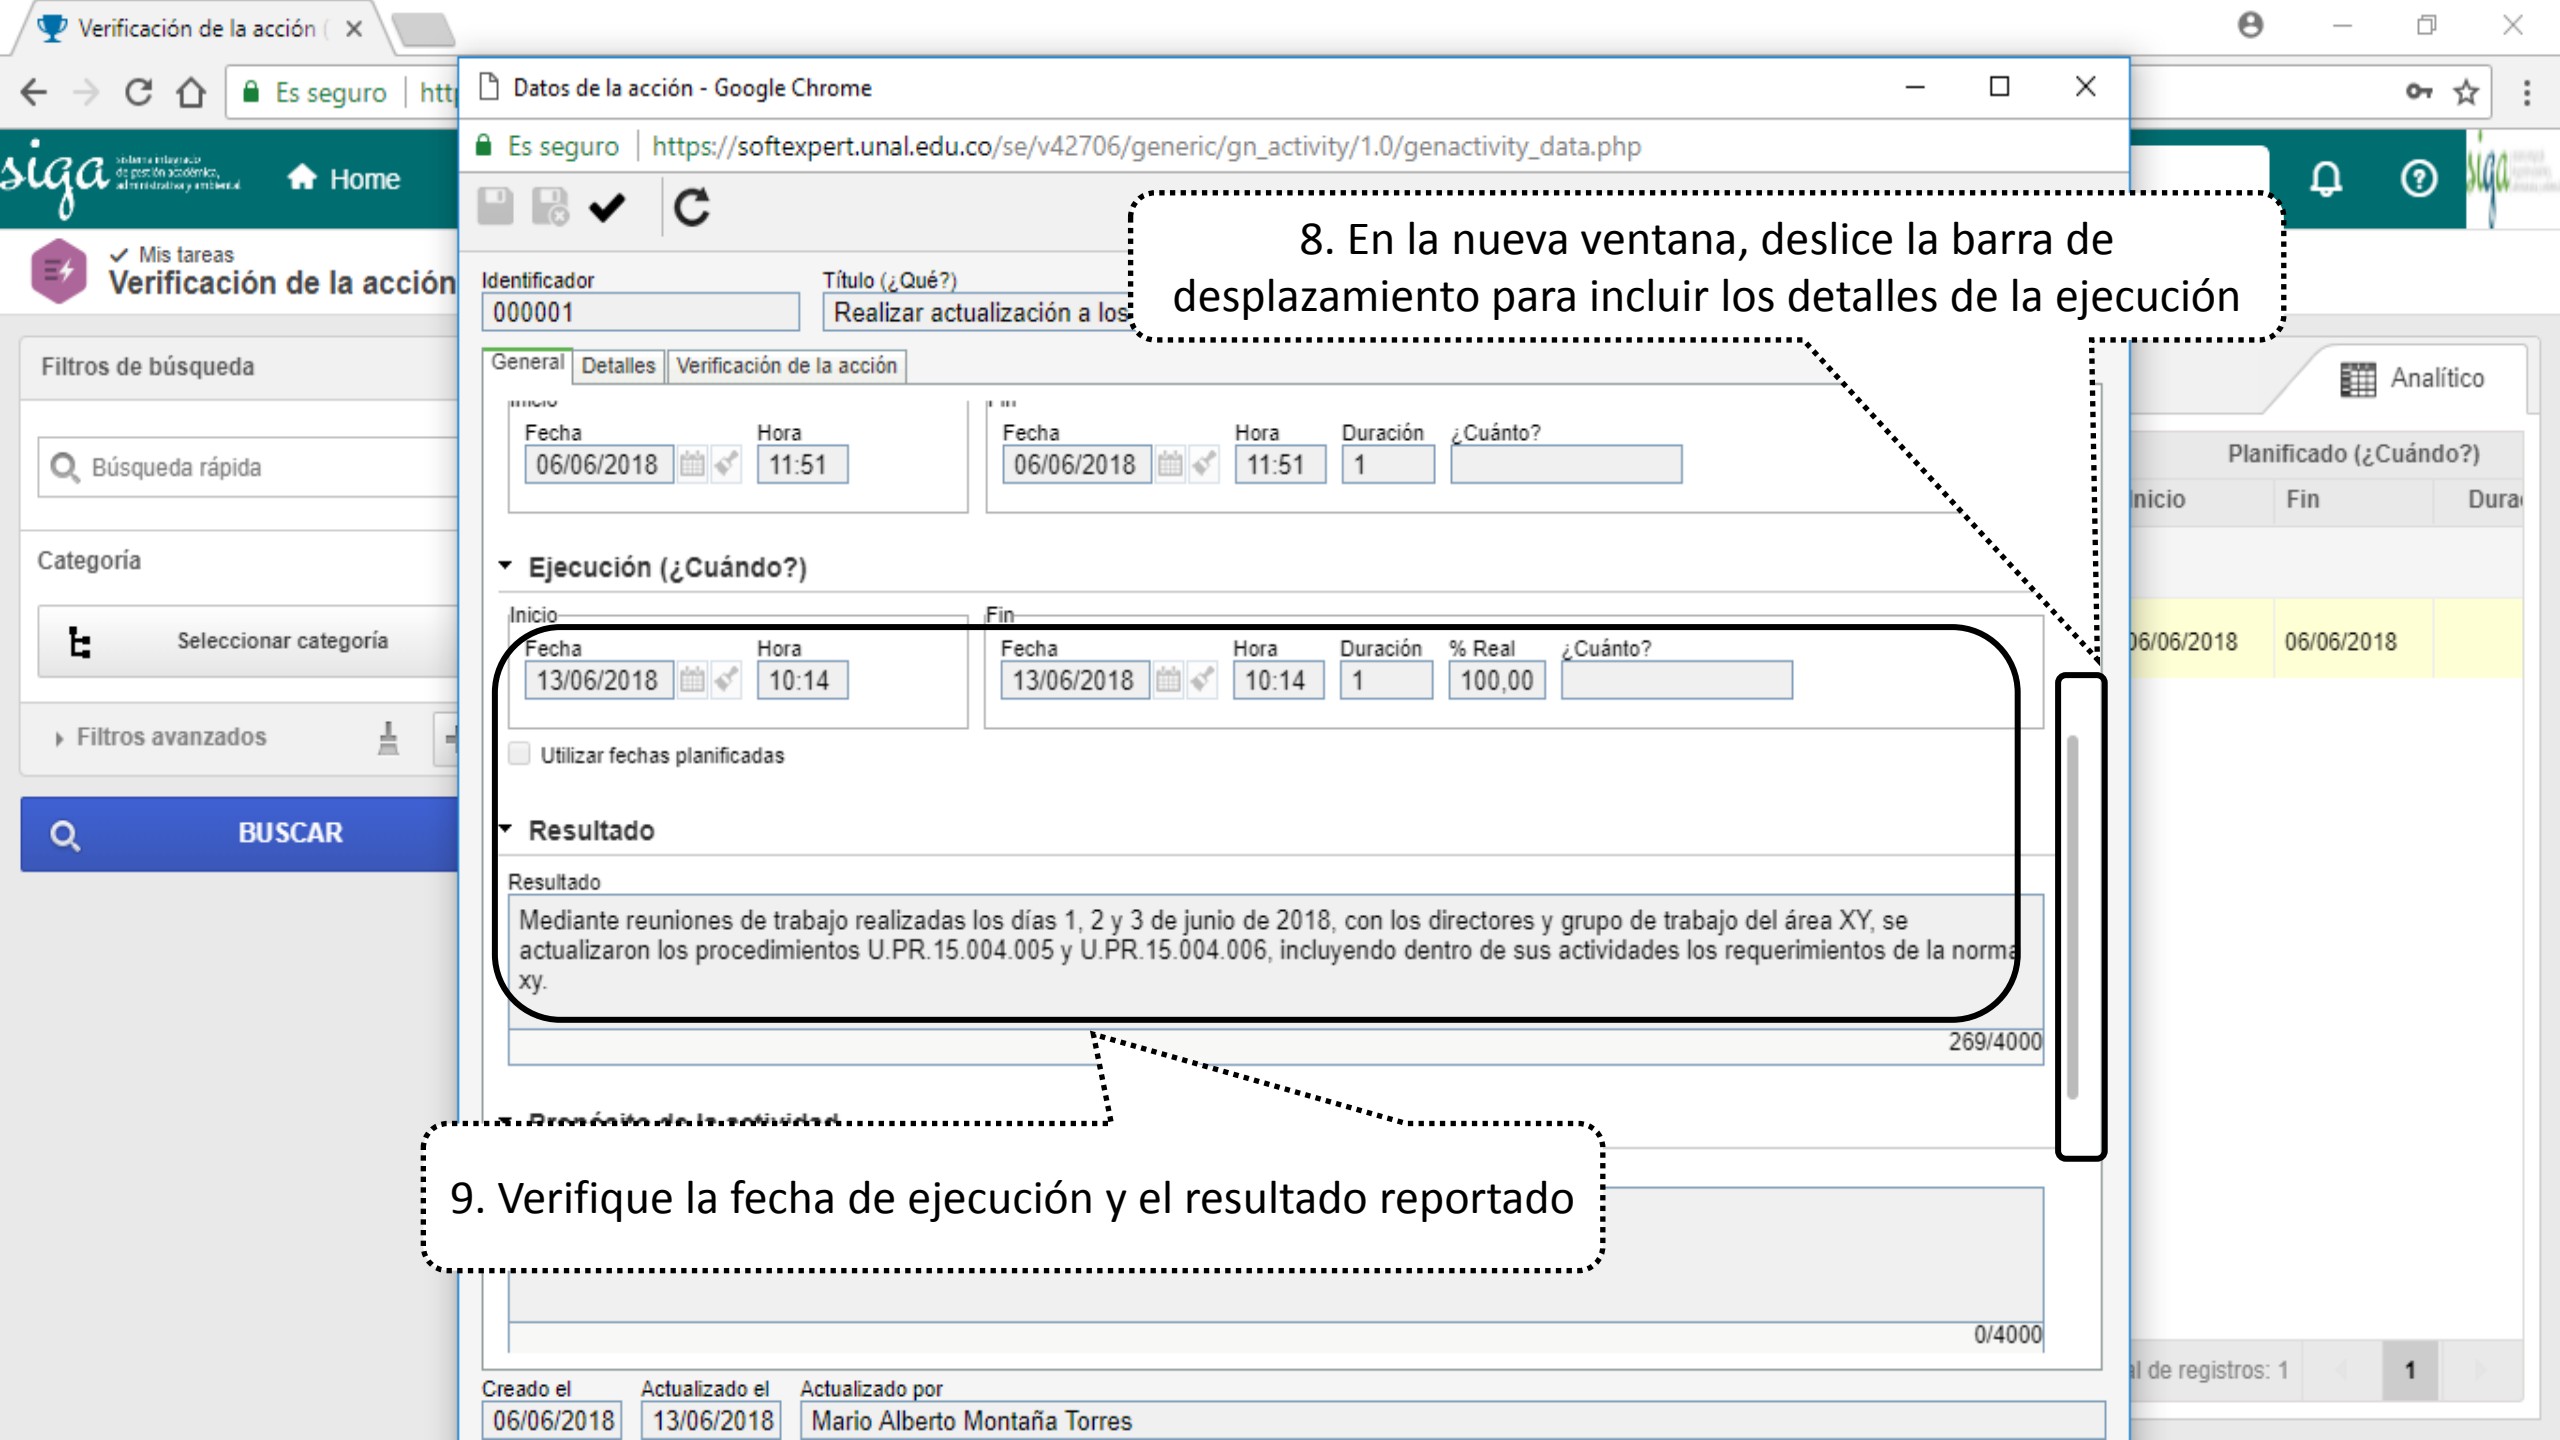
Verificación de la acción ( ×

Es seguro | http

siga

Home

Mis tareas
Verificación de la acción

Filtros de búsqueda

Búsqueda rápida

Categoría

Seleccionar categoría

Filtros avanzados

BUSCAR

Datos de la acción - Google Chrome

Es seguro | https://softexpert.unal.edu.co/se/v42706/generic/gn_activity/1.0/genactivity_data.php

8. En la nueva ventana, deslice la barra de desplazamiento para incluir los detalles de la ejecución

Identificador
000001

Título (¿Qué?)
Realizar actualización a los

General | Detalles | Verificación de la acción

Fecha
06/06/2018

Hora
11:51

Fecha
06/06/2018

Hora
11:51

Duración
1

¿Cuánto?

Ejecución (¿Cuándo?)

Inicio
Fecha
13/06/2018
Hora
10:14

Fin
Fecha
13/06/2018
Hora
10:14
Duración
1
% Real
100,00
¿Cuánto?

Utilizar fechas planificadas

Resultado

Resultado
Mediante reuniones de trabajo realizadas los días 1, 2 y 3 de junio de 2018, con los directores y grupo de trabajo del área XY, se actualizaron los procedimientos U.PR.15.004.005 y U.PR.15.004.006, incluyendo dentro de sus actividades los requerimientos de la norma xy.

269/4000

Propósito de la actividad

9. Verifique la fecha de ejecución y el resultado reportado

0/4000

Creado el
06/06/2018

Actualizado el
13/06/2018

Actualizado por
Mario Alberto Montaña Torres

Analítico

Planificado (¿Cuándo?)

nicio | Fin | Dura

6/06/2018 | 06/06/2018

l de registros: 1

1